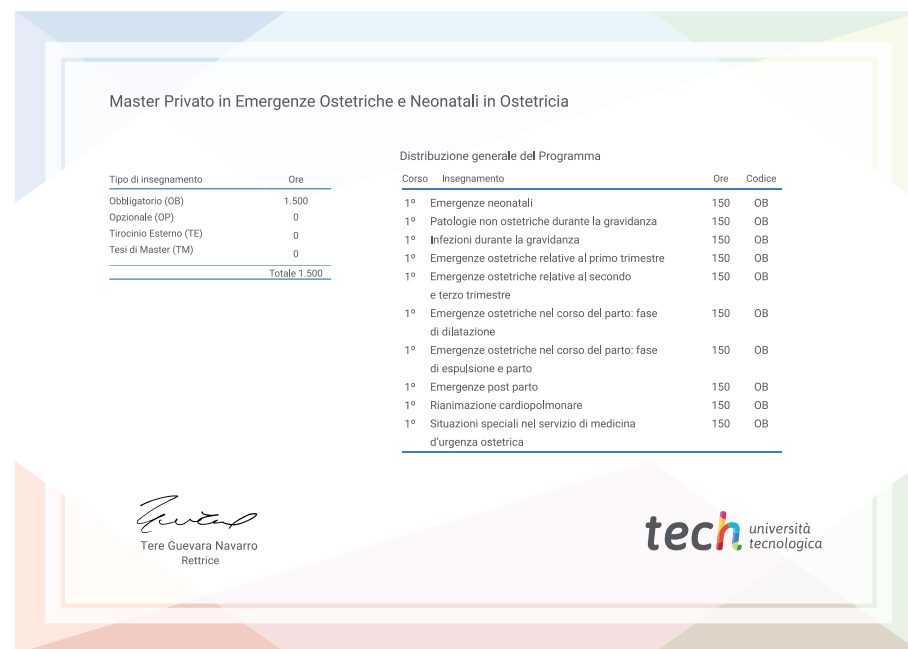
Master Privato in Emergenze Ostetriche e Neonatali in Ostetricia

| Tipo di insegnamento | Ore |
|---|---|
| Obbligatorio (OB) | 1.500 |
| Opzionale (OP) | 0 |
| Tirocinio Esterno (TE) | 0 |
| Tesi di Master (TM) | 0 |
| | Totale 1.500 |

Distribuzione generale del Programma

| Corso | Insegnamento | Ore | Codice |
|---|---|---|---|
| 1º | Emergenze neonatali | 150 | OB |
| 1º | Patologie non ostetriche durante la gravidanza | 150 | OB |
| 1º | Infezioni durante la gravidanza | 150 | OB |
| 1º | Emergenze ostetriche relative al primo trimestre | 150 | OB |
| 1º | Emergenze ostetriche relative al secondo e terzo trimestre | 150 | OB |
| 1º | Emergenze ostetriche nel corso del parto: fase di dilatazione | 150 | OB |
| 1º | Emergenze ostetriche nel corso del parto: fase di espulsione e parto | 150 | OB |
| 1º | Emergenze post parto | 150 | OB |
| 1º | Rianimazione cardiopolmonare | 150 | OB |
| 1º | Situazioni speciali nel servizio di medicina d'urgenza ostetrica | 150 | OB |

Tere Guevara Navarro
Rettrice

tech università tecnologica